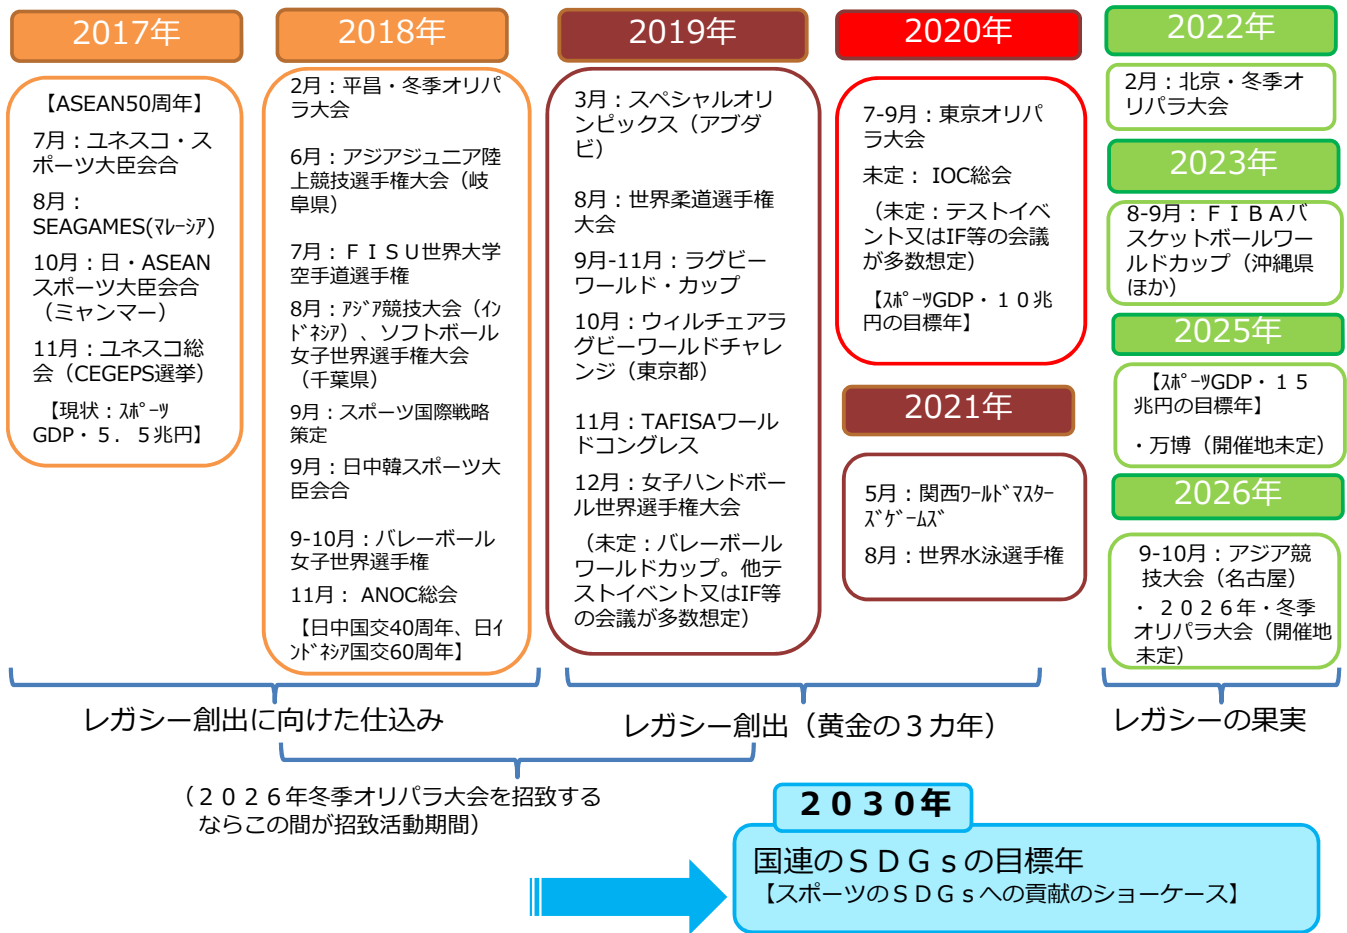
2017年

【ASEAN50周年】

7月：ユネスコ・スポーツ大臣会合

8月：SEAGAMES(ﾏﾚｰｼｱ)

10月：日・ASEANスポーツ大臣会合（ミャンマー）

11月：ユネスコ総会（CEGEPS選挙）

【現状：ｽﾎﾟｰﾂGDP・５．５兆円】

2018年

2月：平昌・冬季オリパラ大会

6月：アジアジュニア陸上競技選手権大会（岐阜県）

7月：ＦＩＳＵ世界大学空手道選手権

8月：ｱｼﾞｱ競技大会（ｲﾝﾄﾞﾈｼｱ）、ソフトボール女子世界選手権大会（千葉県）

9月：スポーツ国際戦略策定

9月：日中韓スポーツ大臣会合

9-10月：バレーボール女子世界選手権

11月： ANOC総会

【日中国交40周年、日ｲﾝﾄﾞﾈｼｱ国交60周年】

2019年

3月：スペシャルオリンピックス（アブダビ）

8月：世界柔道選手権大会

9月-11月：ラグビーワールド・カップ

10月：ウィルチェアラグビーワールドチャレンジ（東京都）

11月：TAFISAワールドコングレス

12月：女子ハンドボール世界選手権大会

（未定：バレーボールワールドカップ。他テストイベント又はIF等の会議が多数想定）

2020年

7-9月：東京オリパラ大会

未定： IOC総会

（未定：テストイベント又はIF等の会議が多数想定）

【ｽﾎﾟｰﾂGDP・１０兆円の目標年】

2021年

5月：関西ﾜｰﾙﾄﾞﾏｽﾀｰｽﾞｹﾞｰﾑｽﾞ

8月：世界水泳選手権

2022年

2月：北京・冬季オリパラ大会

2023年

8-9月：ＦＩＢＡバスケットボールワールドカップ（沖縄県ほか）

2025年

【ｽﾎﾟｰﾂGDP・１５兆円の目標年】

・万博（開催地未定）

2026年

9-10月：アジア競技大会（名古屋）

・２０２６年・冬季オリパラ大会（開催地未定）

レガシー創出に向けた仕込み

レガシー創出（黄金の３カ年）

レガシーの果実

（２０２６年冬季オリパラ大会を招致するならこの間が招致活動期間）

２０３０年

国連のＳＤＧｓの目標年
【スポーツのＳＤＧｓへの貢献のショーケース】